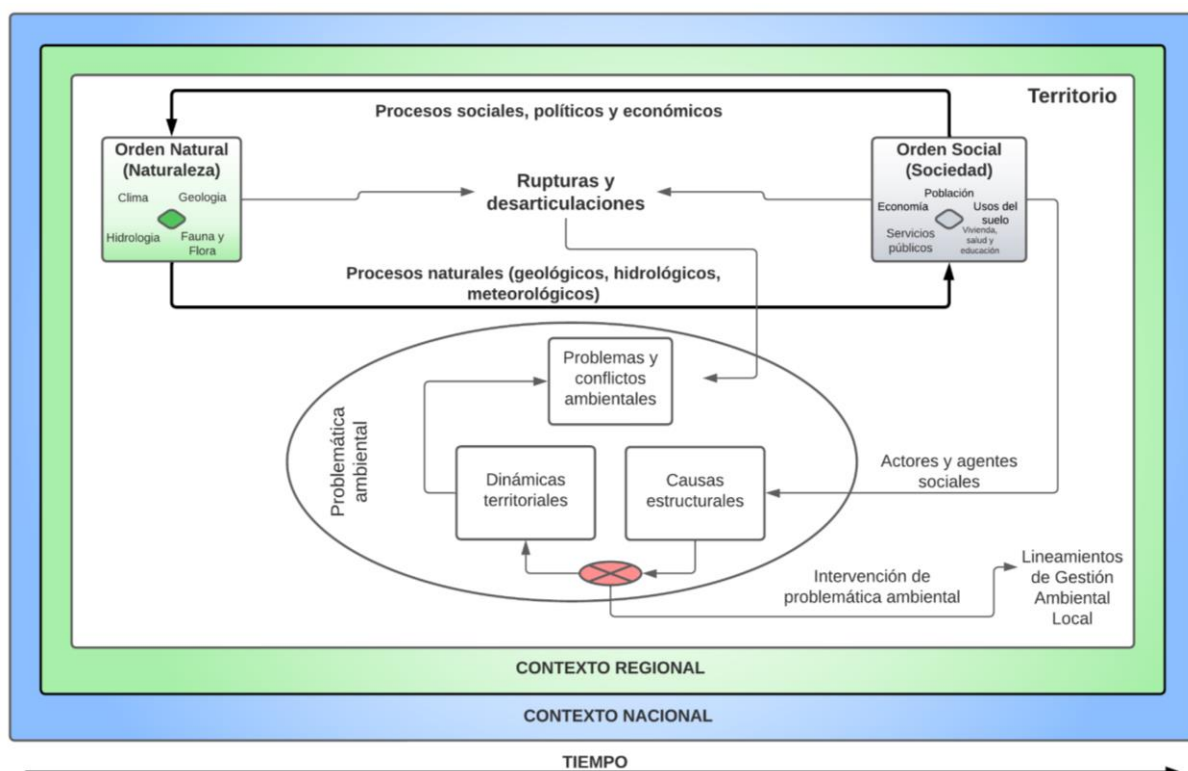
Territorio

Procesos sociales, políticos y económicos

Orden Natural (Naturaleza)

Clima

Geologia

Hidrologia

Fauna y Flora

Rupturas y desarticulaciones

Orden Social (Sociedad)

Población

Economía

Usos del suelo

Servicios públicos

Vivienda, salud y educación

Procesos naturales (geológicos, hidrológicos, meteorológicos)

Problemática ambiental

Problemas y conflictos ambientales

Dinámicas territoriales

Causas estructurales

Actores y agentes sociales

Intervención de problemática ambiental

Lineamientos de Gestión Ambiental Local

CONTEXTO REGIONAL

CONTEXTO NACIONAL

TIEMPO